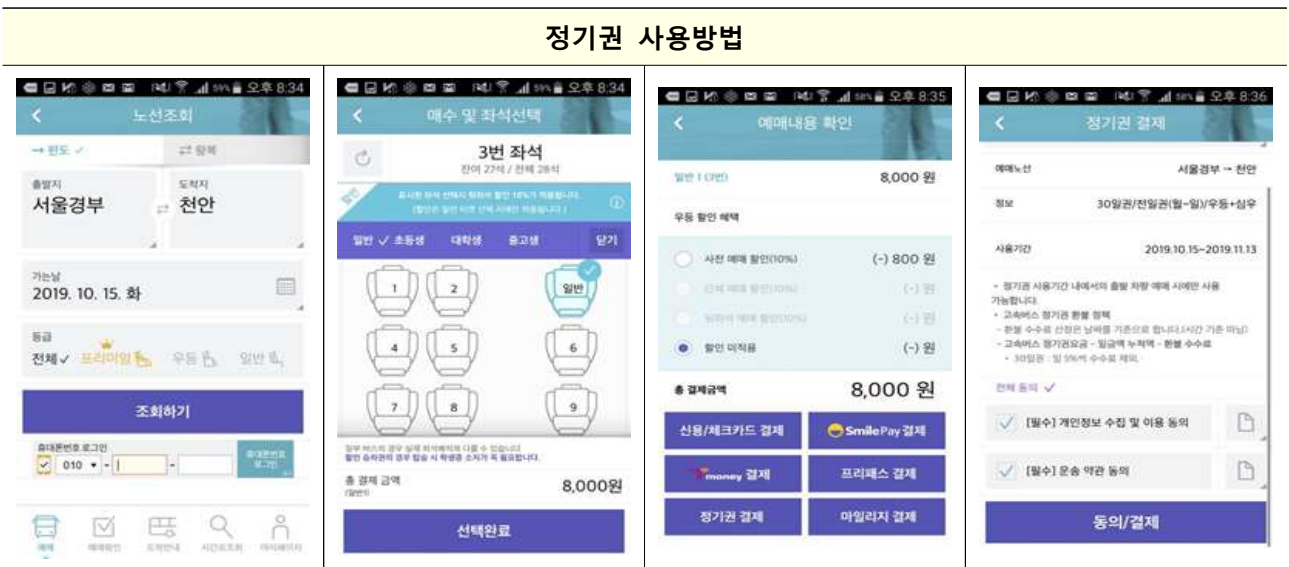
정기권 사용방법

오후 8:34
노선조회
편도 ✓
왕복
출발지
서울경부
도착지
천안
가는날
2019. 10. 15. 화
등급
전체✓ 프리미엄 우등 일반
조회하기
휴대폰번호 로그인
010
휴대폰번호 로그인
예매 예매확인 도착안내 시간표조회 마이페이지

오후 8:34
매수 및 좌석선택
3번 좌석
잔여 27석 / 전체 28석
할인
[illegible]
일반 ✓ 초등생 대학생 중고생 닫기
1 2 일반
4 5 6
7 8 9
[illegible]
총 결제 금액
8,000원
선택완료

오후 8:35
예매내용 확인
일반 1 (3번)
8,000 원
우등 할인 혜택
사전 예매 할인(10%)
(-) 800 원
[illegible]
(-) 원
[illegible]
(-) 원
할인 미적용
(-) 원
총 결제금액
8,000 원
신용/체크카드 결제
Smile Pay 결제
money 결제
프리패스 결제
정기권 결제
마일리지 결제

오후 8:36
정기권 결제
예매노선
서울경부 → 천안
정보
30일권/전일권(월~일)/우등+심우
사용기간
2019.10.15~2019.11.13
- 정기권 사용기간 내에서의 출발 차량 예매 시에만 사용 가능합니다.
- 고속버스 정기권 환불 정책
- 환불 수수료 산정은 날짜를 기준으로 합니다.(시간 기준 아님)
- 고속버스 정기권요금 - 일금액 누적액 - 환불 수수료
- 30일권 : 일 5%씩 수수료 제외
전체 동의 ✓
[필수] 개인정보 수집 및 이용 동의
[필수] 운송 약관 동의
동의/결제